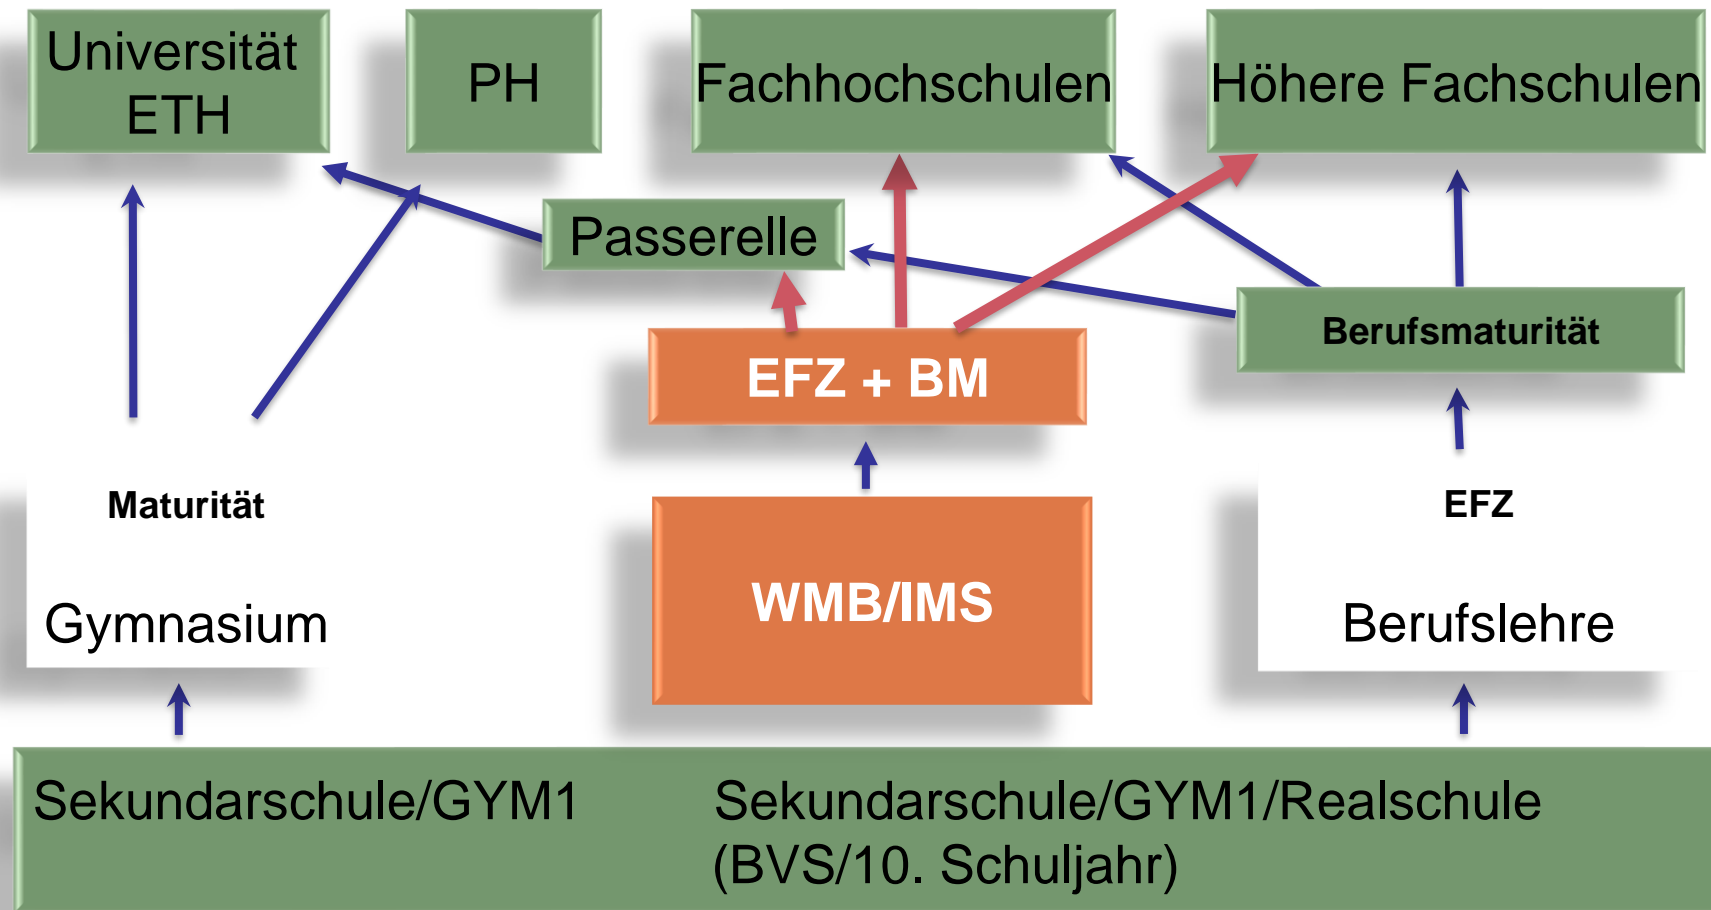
Universität ETH

PH

Fachhochschulen

Höhere Fachschulen

Passerelle

EFZ + BM

Berufsmaturität

Maturität

Gymnasium

WMB/IMS

EFZ

Berufslehre

Sekundarschule/GYM1

Sekundarschule/GYM1/Realschule (BVS/10. Schuljahr)